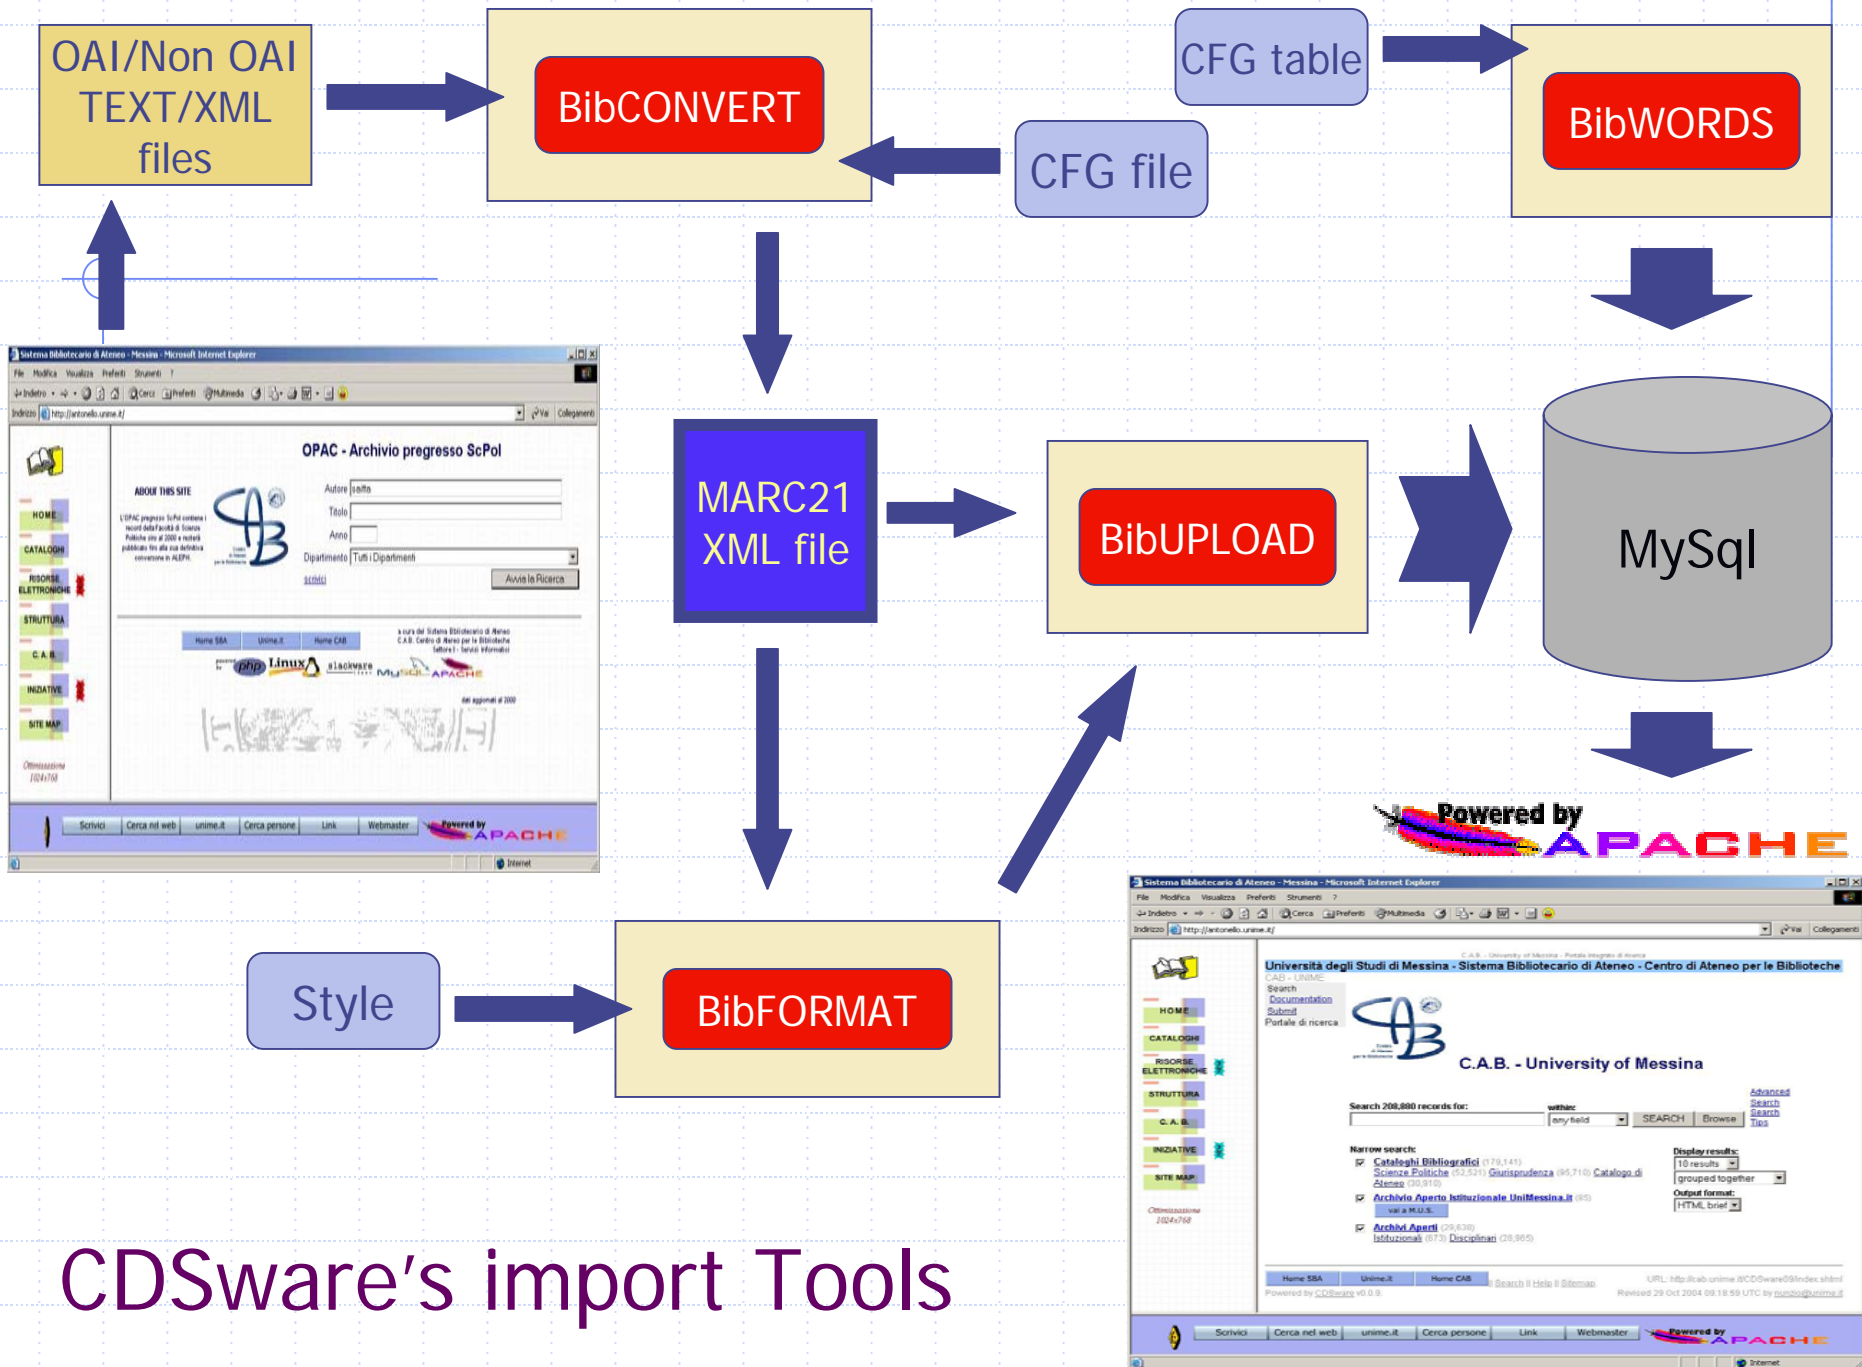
OAI/Non OAI TEXT/XML files

BibCONVERT

CFG table

BibWORDS

CFG file

Sistema Bibliotecario di Ateneo - Messina - Microsoft Internet Explorer

File Modifica Visualizza Preferiti Strumenti ?

Indirizzo http://antonello.unime.it/

OPAC - Archivio pregresso ScPol

ABOUT THIS SITE

Autore

Titolo

Anno

Dipartimento Tutti i Dipartimenti

Avvia la Ricerca

HOME

CATALOGHI

RISORSE ELETTRONICHE

STRUTTURA

C.A.B.

INIZIATIVE

SITE MAP

Home SBA Unime.it Home CAB

php Linux slackware MySQL APACHE

Scrivici Cerca nel web unime.it Cerca persone Link Webmaster

Powered by APACHE

Internet

MARC21 XML file

BibUPLOAD

MySql

Powered by APACHE

Sistema Bibliotecario di Ateneo - Messina - Microsoft Internet Explorer

File Modifica Visualizza Preferiti Strumenti ?

Indirizzo http://antonello.unime.it/

Università degli Studi di Messina - Sistema Bibliotecario di Ateneo - Centro di Ateneo per le Biblioteche

CAB - UNIME

Search

Documentation

Submit

Portale di ricerca

C.A.B. - University of Messina

Search 208,880 records for:

within:

any field

SEARCH

Browse

Advanced Search

Search Tips

Narrow search:

Cataloghi Bibliografici (179,141)

Scienze Politiche (53,521) Giurisprudenza (95,710) Catalogo di Ateneo (30,910)

Archivio Aperto Istituzionale UniMessina.it (95)

Archivi Aperti (29,630)

Istituzionali (673) Disciplinari (28,965)

Display results:

10 results

grouped together

Output format:

HTML brief

HOME

CATALOGHI

RISORSE ELETTRONICHE

STRUTTURA

C.A.B.

INIZIATIVE

SITE MAP

Home SBA Unime.it Home CAB

Search :: Help :: Sitemap

Powered by CDSware v0.0.9.

Scrivici Cerca nel web unime.it Cerca persone Link Webmaster

Powered by APACHE

Internet

Style

BibFORMAT

CDSware's import Tools